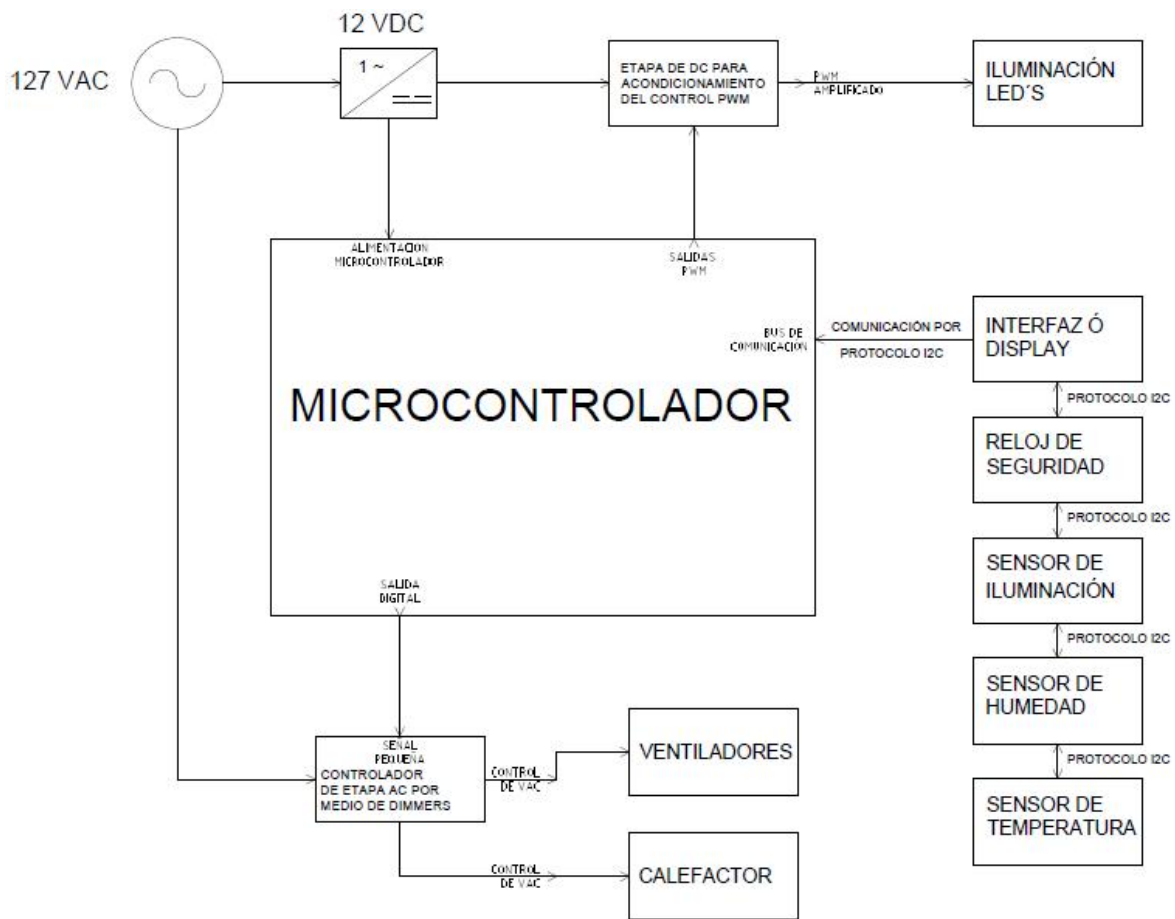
12 VDC

127 VAC

1 ~

ETAPA DE DC PARA ACONDICIONAMIENTO DEL CONTROL PWM

PWM AMPLIFICADO

ILUMINACIÓN LED´S

ALIMENTACION MICROCONTROLADOR

SALIDAS PWM

BUS DE COMUNICACION

COMUNICACIÓN POR PROTOCOLO I2C

INTERFAZ Ó DISPLAY

PROTOCOLO I2C

RELOJ DE SEGURIDAD

PROTOCOLO I2C

SENSOR DE ILUMINACIÓN

PROTOCOLO I2C

SENSOR DE HUMEDAD

PROTOCOLO I2C

SENSOR DE TEMPERATURA

MICROCONTROLADOR

SALIDA DIGITAL

SEÑAL PEQUEÑA

CONTROLADOR DE ETAPA AC POR MEDIO DE DIMMERS

CONTROL DE VAC

VENTILADORES

CONTROL DE VAC

CALEFACTOR